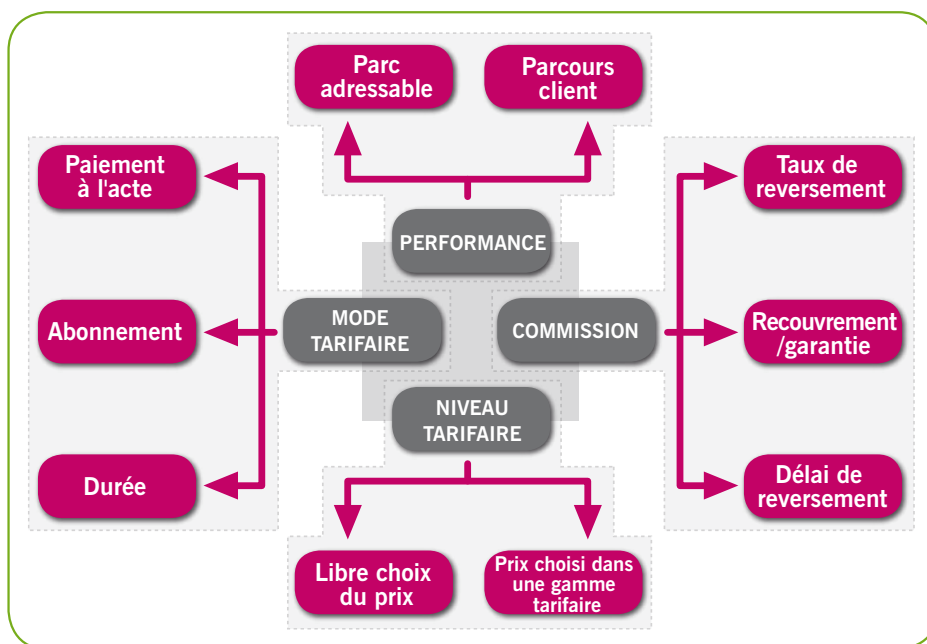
Parc adressable

Parcours client

Paiement à l'acte

Taux de reversement

PERFORMANCE

Abonnement

MODE TARIFAIRE

COMMISSION

Recouvrement /garantie

NIVEAU TARIFAIRE

Durée

Délai de reversement

Libre choix du prix

Prix choisi dans une gamme tarifaire